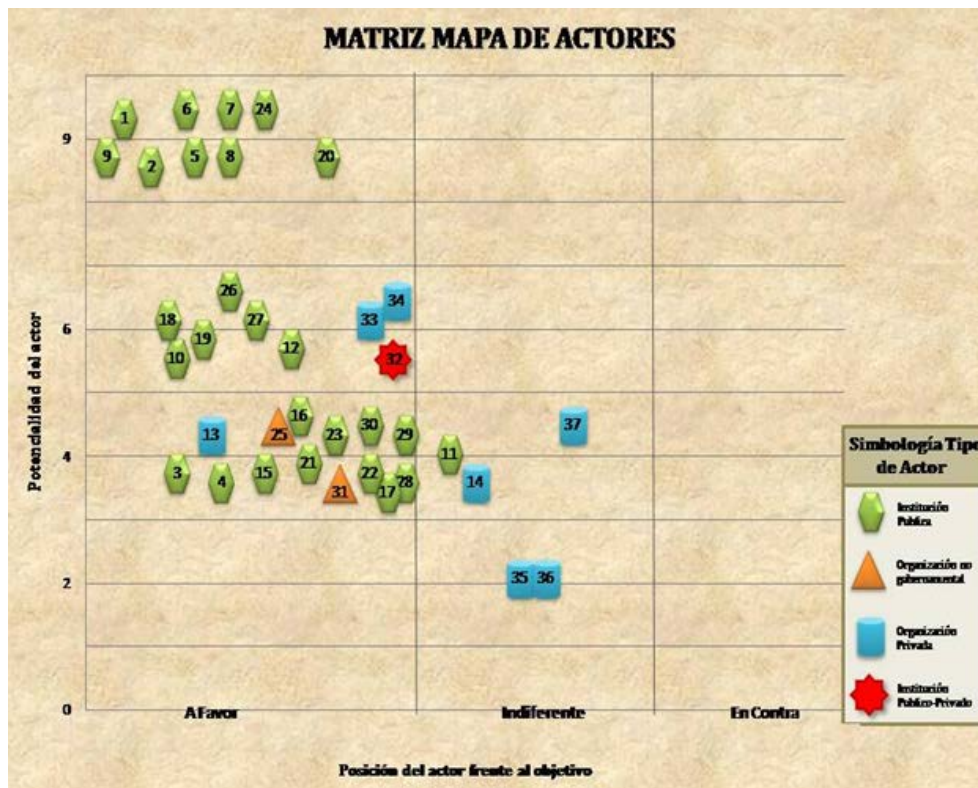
MATRIZ MAPA DE ACTORES

Potencialidad del actor

9
6
4
2
0

1 6 7 24
9 5 8 2 20
26
34
18 27 33
19 12
10 32
16
13 25 23 30 29 37
11
3 21
4 15 31 22 28 14
17
35 36

A Favor
Indiferente
En Contra

Posición del actor frente al objetivo

Simbología Tipo de Actor
Institución Publica
Organización no gubernamental
Organización Privada
Institución Publico-Privado